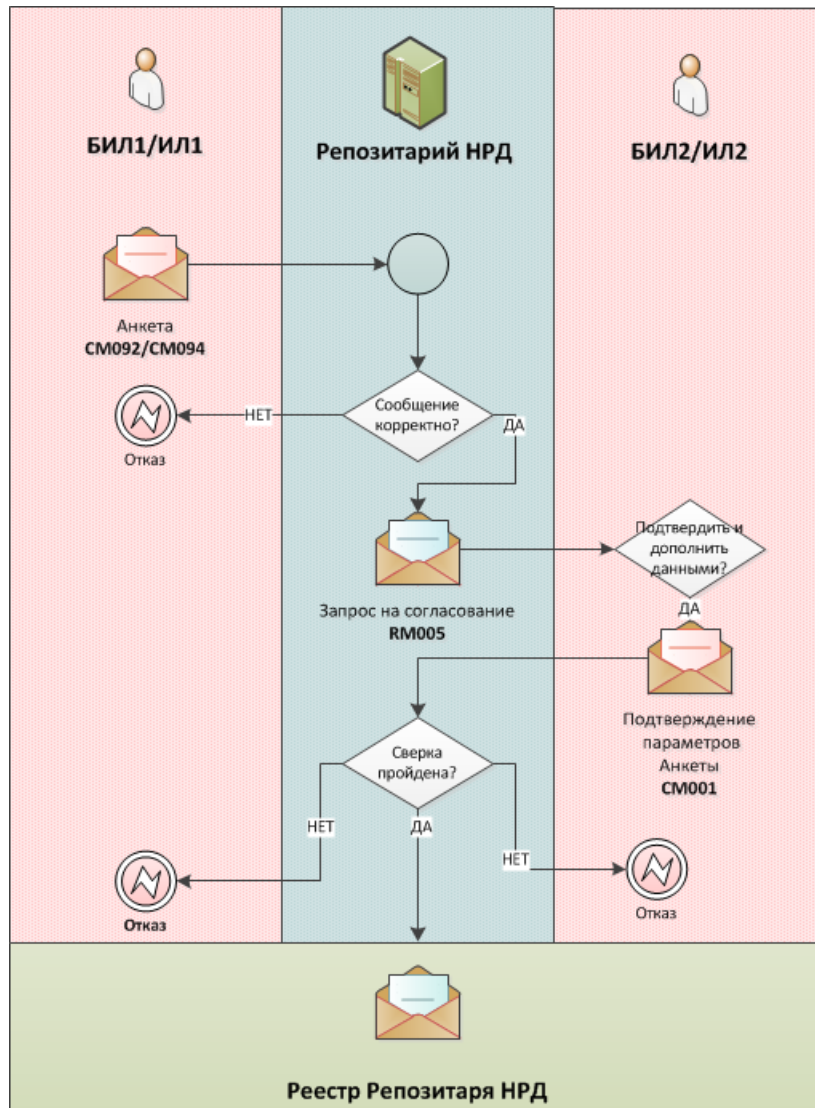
БИЛ1/ИЛ1

Репозитарий НРД

БИЛ2/ИЛ2

Анкета
CM092/CM094

НЕТ

Сообщение корректно?

ДА

Отказ

Запрос на согласование
RM005

Подтвердить и дополнить данными?

ДА

Подтверждение параметров Анкеты
CM001

Сверка пройдена?

НЕТ

ДА

НЕТ

Отказ

Отказ

Реестр Репозитаря НРД